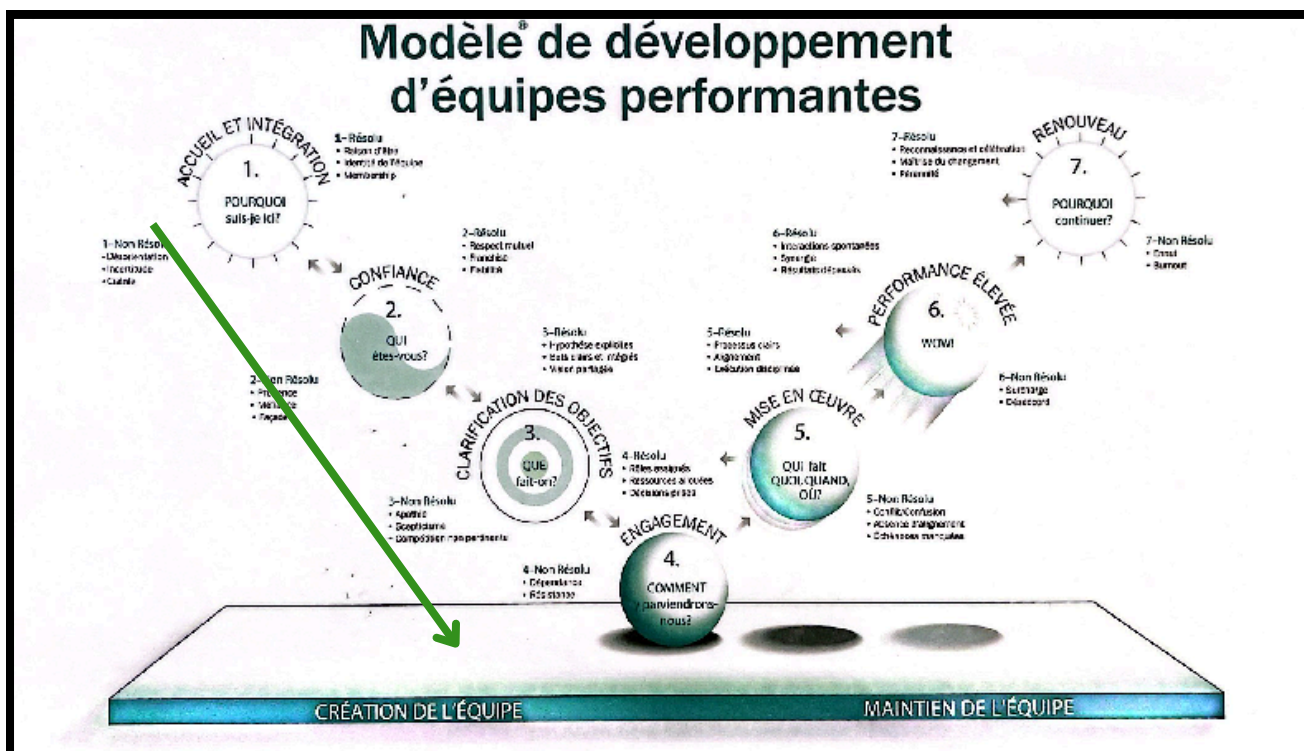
Modèle® de développement d'équipes performantes

ACCUEIL ET INTÉGRATION
1.
POURQUOI suis-je ici?

1- Résolu
• Raison d'être
• Identité de l'équipe
• Membership

1- Non Résolu
• Désorientation
• Incertitude
• Crainte

CONFIANCE
2.
QUI êtes-vous?

2- Résolu
• Respect mutuel
• Franchise
• Fiabilité

2- Non Résolu
• Prudence
• Méfiance
• Façade

CLARIFICATION DES OBJECTIFS
3.
QUE fait-on?

3- Résolu
• Hypothèses explicites
• Buts clairs et intégrés
• Vision partagée

3- Non Résolu
• Apathie
• Scepticisme
• Compétition non pertinente

ENGAGEMENT
4.
COMMENT y parviendrons-nous?

4- Résolu
• Rôles assignés
• Ressources allouées
• Décisions prises

4- Non Résolu
• Dépendance
• Résistance

MISE EN ŒUVRE
5.
QUI fait QUOI, QUAND, OÙ?

5- Résolu
• Processus clairs
• Alignement
• Exécution disciplinée

5- Non Résolu
• Conflit/Confusion
• Absence d'alignement
• Échéances manquées

PERFORMANCE ÉLEVÉE
6.
WOW!

6- Résolu
• Interactions spontanées
• Synergie
• Résultats dépassés

6- Non Résolu
• Surcharge
• Désaccord

RENOUVEAU
7.
POURQUOI continuer?

7- Résolu
• Reconnaissance et célébration
• Maîtrise du changement
• Pérennité

7- Non Résolu
• Ennui
• Burnout

CRÉATION DE L'ÉQUIPE
MAINTIEN DE L'ÉQUIPE